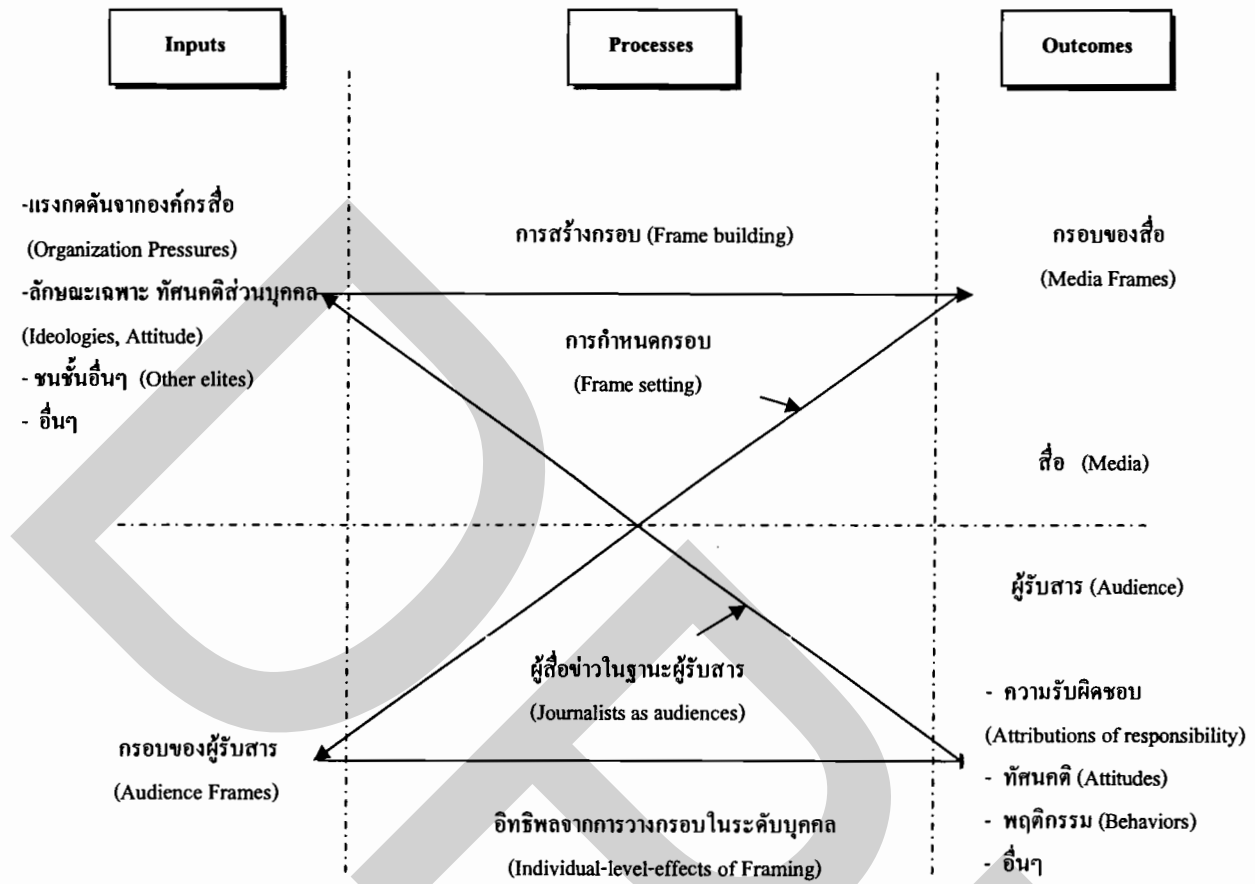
Inputs

Processes

Outcomes

-แรงกดดันจากองค์กรสื่อ (Organization Pressures)
-ลักษณะเฉพาะ ทัศนคติส่วนบุคคล (Ideologies, Attitude)
- ชนชั้นอื่นๆ (Other elites)
- อื่นๆ

การสร้างกรอบ (Frame building)

กรอบของสื่อ (Media Frames)

การกำหนดกรอบ (Frame setting)

สื่อ (Media)

ผู้รับสาร (Audience)

ผู้สื่อข่าวในฐานะผู้รับสาร (Journalists as audiences)

กรอบของผู้รับสาร (Audience Frames)

- ความรับผิดชอบ (Attributions of responsibility)
- ทัศนคติ (Attitudes)
- พฤติกรรม (Behaviors)
- อื่นๆ

อิทธิพลจากการวางกรอบในระดับบุคคล (Individual-level-effects of Framing)